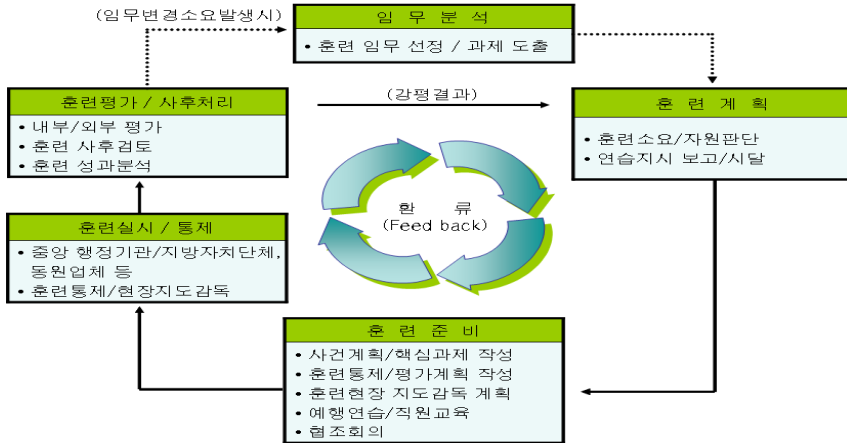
(임무변경소요발생시)

임 무 분 석

• 훈련 임무 선정 / 과제 도출

훈련평가 / 사후처리

• 내부/외부 평가
• 훈련 사후검토
• 훈련 성과분석

(강평결과)

훈 련 계 획

• 훈련소요/자원판단
• 연습지시 보고/시달

환 류
(Feed back)

훈련실시 / 통제

• 중앙 행정기관/지방자치단체, 동원업체 등
• 훈련통제/현장지도감독

훈 련 준 비

• 사건계획/핵심과제 작성
• 훈련통제/평가계획 작성
• 훈련현장 지도감독 계획
• 예행연습/직원교육
• 협조회의